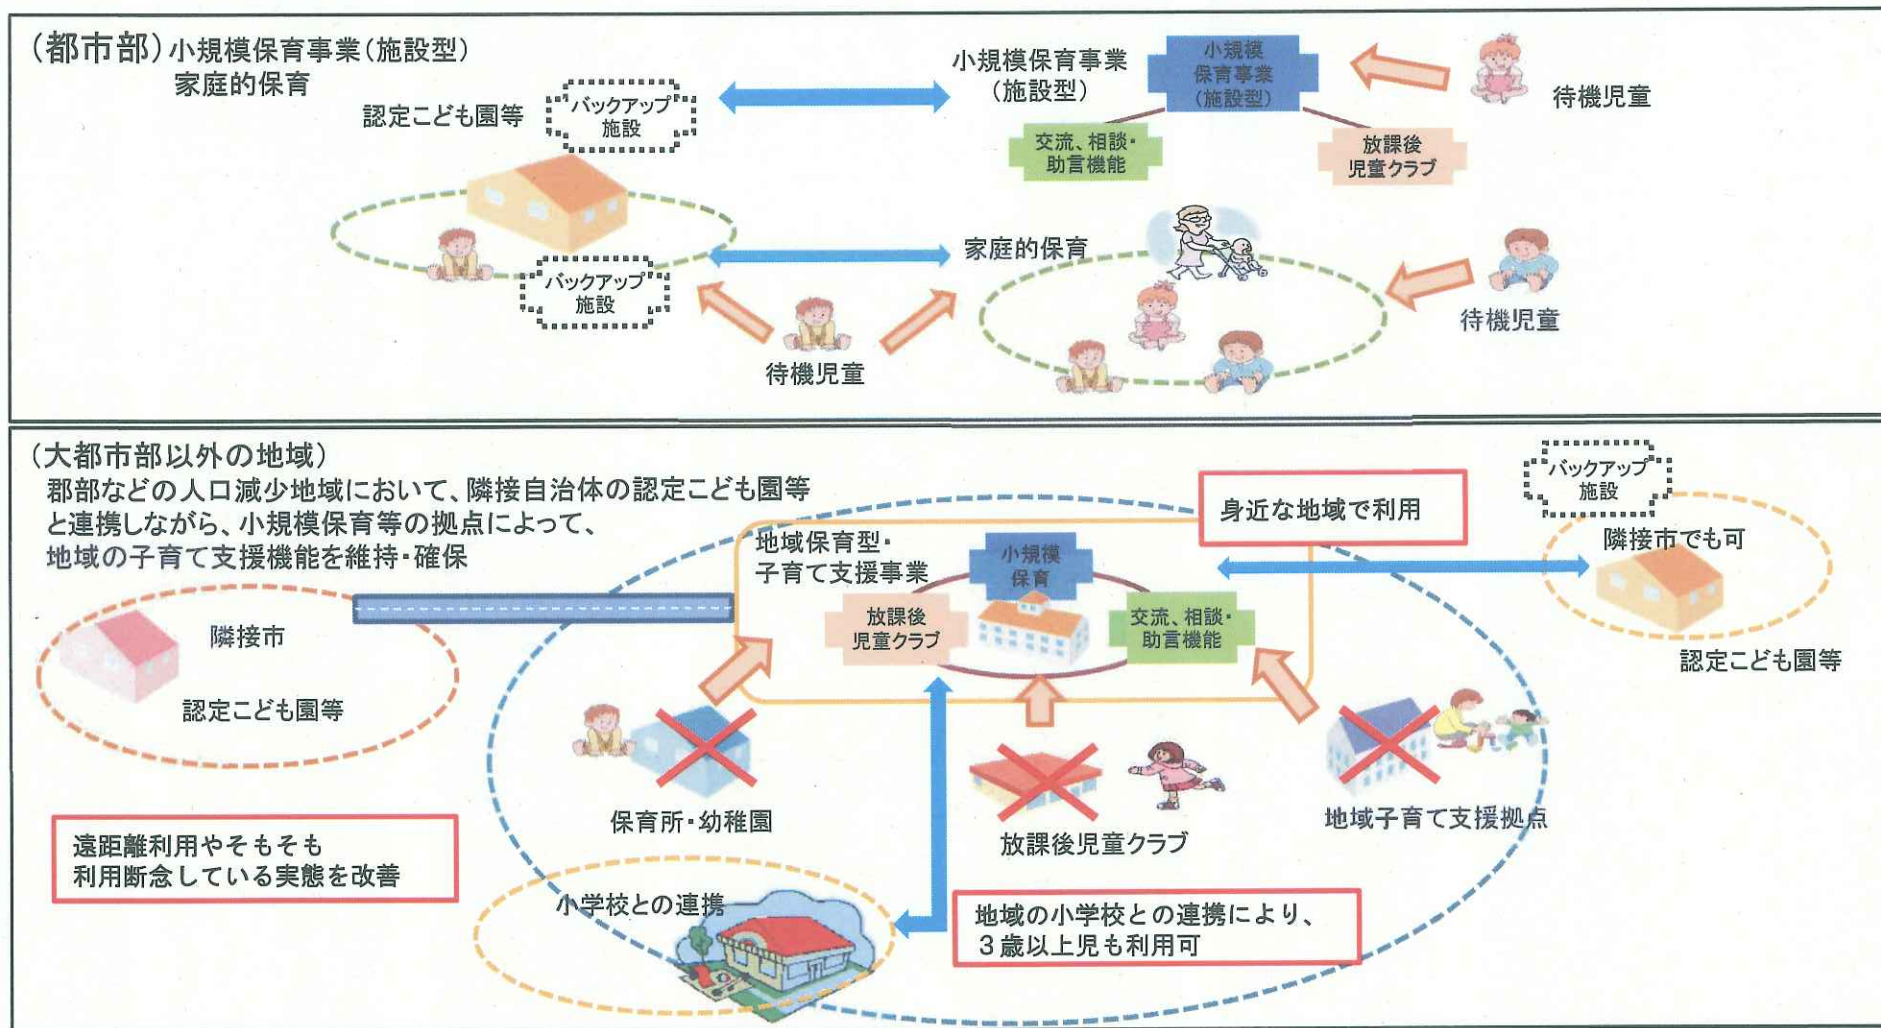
（都市部）小規模保育事業（施設型）
家庭的保育

認定こども園等
バックアップ施設

小規模保育事業（施設型）
小規模保育事業（施設型）
待機児童
交流、相談・助言機能
放課後児童クラブ

バックアップ施設
家庭的保育
待機児童
待機児童

（大都市部以外の地域）
郡部などの人口減少地域において、隣接自治体の認定こども園等と連携しながら、小規模保育等の拠点によって、地域の子育て支援機能を維持・確保

身近な地域で利用
バックアップ施設
隣接市でも可
認定こども園等

地域保育型・子育て支援事業
小規模保育
放課後児童クラブ
交流、相談・助言機能

隣接市
認定こども園等

保育所・幼稚園
放課後児童クラブ
地域子育て支援拠点

遠距離利用やそもそも利用断念している実態を改善

小学校との連携

地域の小学校との連携により、３歳以上児も利用可